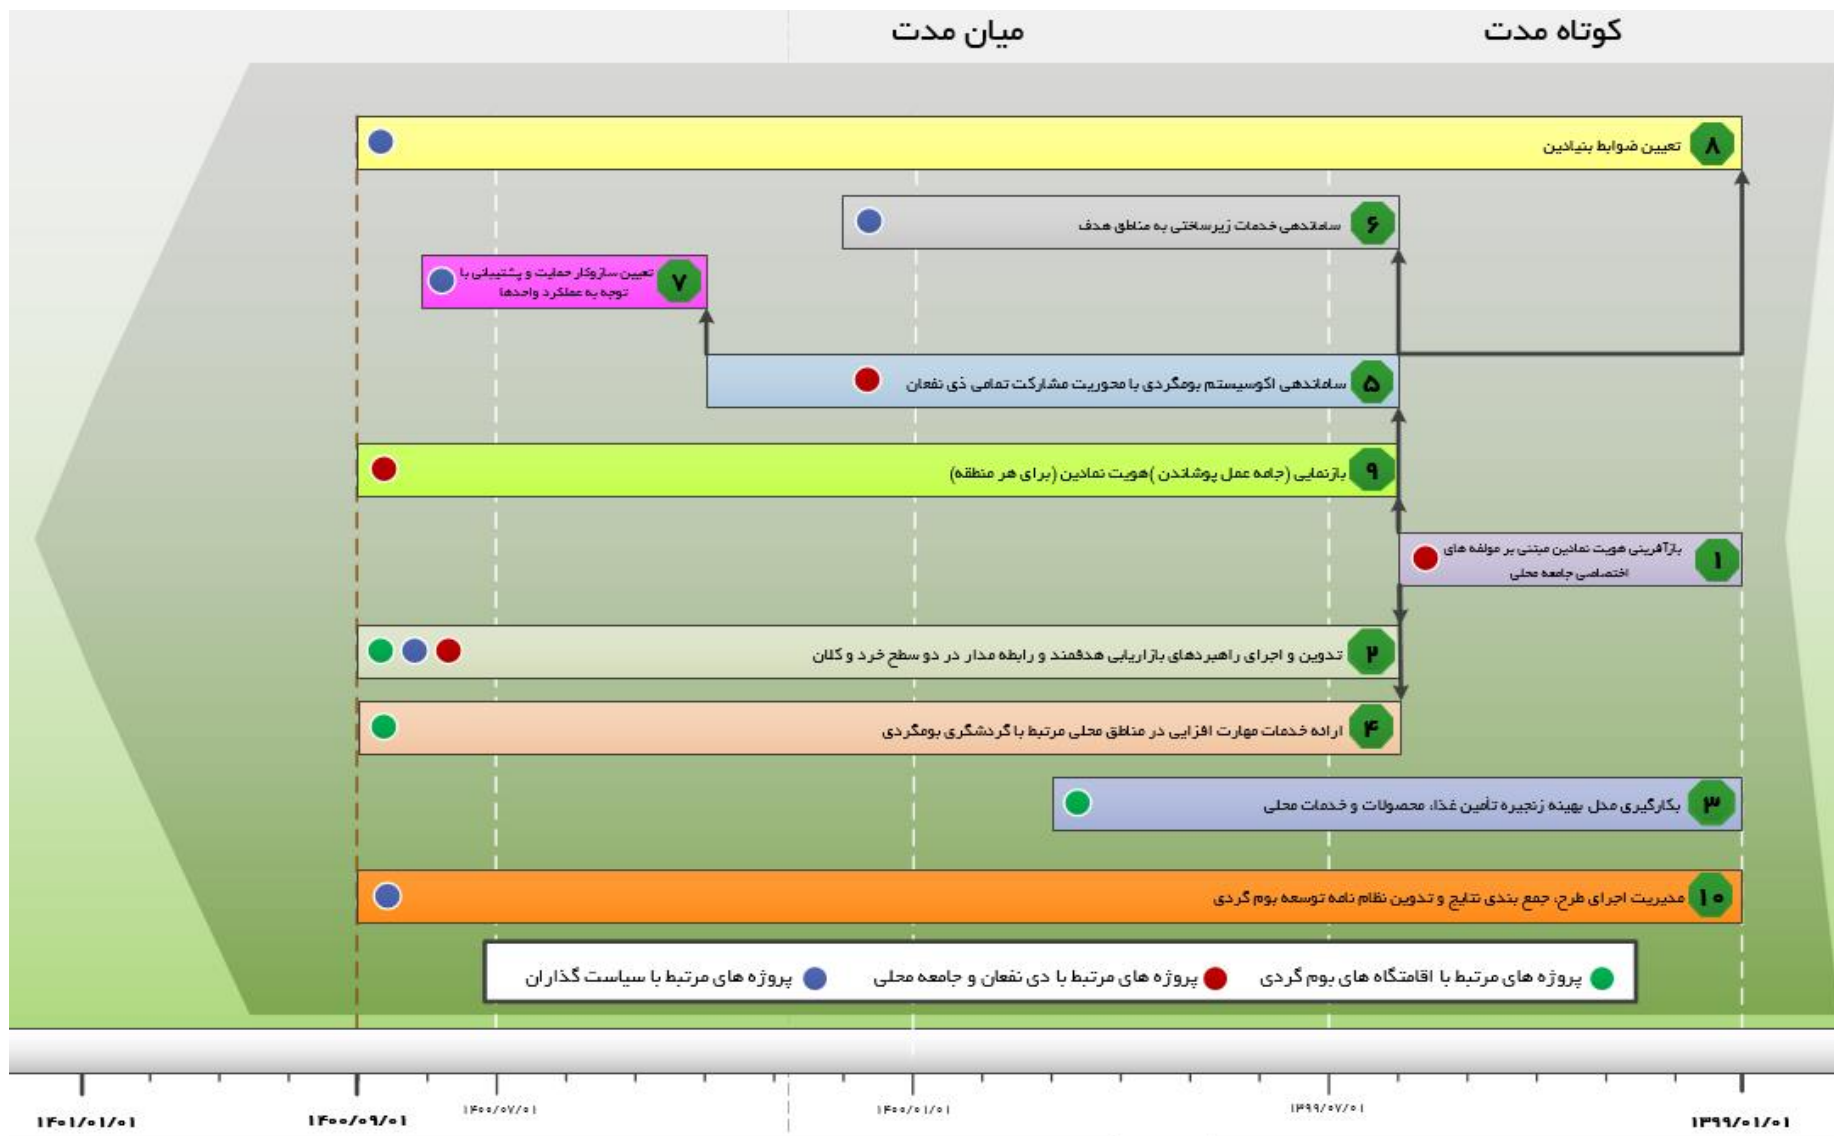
کوتاه مدت
میان مدت

۸ تعیین ضوابط بنیادین

۶ ساماندهی خدمات زیرساختی به مناطق هدف

۷ تعیین سازوکار حمایت و پشتیبانی با توجه به عملکرد واحدها

۵ ساماندهی اکوسیستم بومگردی با محوریت مشارکت تمامی ذی نفعان

۹ بازنمایی (جامه عمل پوشاندن) هویت نمادین (برای هر منطقه)

۱ بازآفرینی هویت نمادین مبتنی بر مولفه های اختصاصی جامعه محلی

۲ تدوین و اجرای راهبردهای بازاریابی هدفمند و رابطه مدار در دو سطح خرد و کلان

۴ ارائه خدمات مهارت افزایی در مناطق محلی مرتبط با گردشگری بومگردی

۳ بکارگیری مدل بهینه زنجیره تأمین غذا، محصولات و خدمات محلی

۱۰ مدیریت اجرای طرح، جمع بندی نتایج و تدوین نظام نامه توسعه بوم گردی

پروژه های مرتبط با اقامتگاه های بوم گردی
پروژه های مرتبط با ذی نفعان و جامعه محلی
پروژه های مرتبط با سیاست گذاران

۱۴۰۱/۰۱/۰۱
۱۴۰۰/۰۹/۰۱
۱۴۰۰/۰۷/۰۱
۱۴۰۰/۰۱/۰۱
۱۳۹۹/۰۷/۰۱
۱۳۹۹/۰۱/۰۱